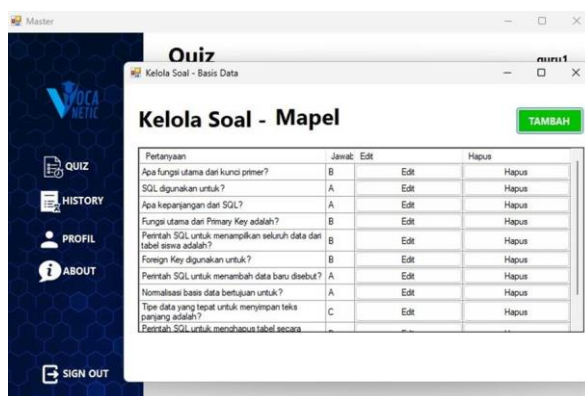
Master

Quiz

guru1

VOCA NETIC

QUIZ

HISTORY

PROFIL

ABOUT

SIGN OUT

Kelola Soal - Basis Data

Kelola Soal - Mapel

TAMBAH

| Pertanyaan | Jawab | Edit | Hapus |
|---|---|---|---|
| Apa fungsi utama dari kunci primer? | B | Edit | Hapus |
| SQL digunakan untuk? | A | Edit | Hapus |
| Apa kepanjangan dari SQL? | A | Edit | Hapus |
| Fungsi utama dari Primary Key adalah? | B | Edit | Hapus |
| Perintah SQL untuk menampilkan seluruh data dari tabel siswa adalah? | B | Edit | Hapus |
| Foreign Key digunakan untuk? | B | Edit | Hapus |
| Perintah SQL untuk menambah data baru disebut? | A | Edit | Hapus |
| Normalisasi basis data bertujuan untuk? | A | Edit | Hapus |
| Tipe data yang tepat untuk menyimpan teks panjang adalah? | C | Edit | Hapus |
| Perintah SQL untuk menghapus tabel secara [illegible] | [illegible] | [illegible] | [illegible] |